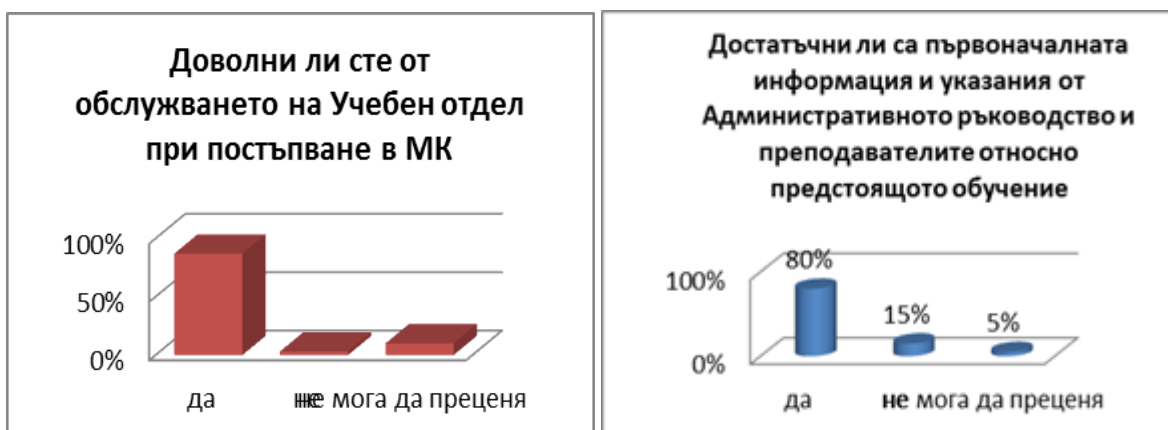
Доволни ли сте от обслужването на Учебен отдел при постъпване в МК

100%
50%
0%

да
не
не мога да преценя

Достатъчни ли са първоначалната информация и указания от Административното ръководство и преподавателите относно предстоящото обучение

100%
0%

80%
15%
5%

да
не
не мога да преценя